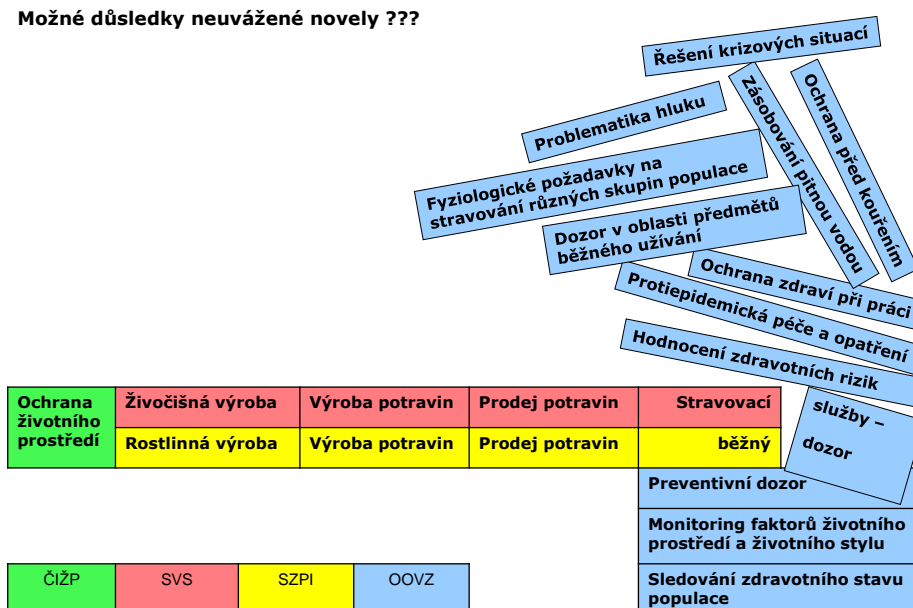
Možné důsledky neuvážené novely ???

Řešení krizových situací

Problematika hluku

Zásobování pitnou vodou

Ochrana před kouřením

Fyziologické požadavky na stravování různých skupin populace

Dozor v oblasti předmětů běžného užívání

Ochrana zdraví při práci

Protiepidemická péče a opatření

Hodnocení zdravotních rizik

| Ochrana životního prostředí | Živočišná výroba | Výroba potravin | Prodej potravin | Stravovací |
|---|---|---|---|---|
| | Rostlinná výroba | Výroba potravin | Prodej potravin | běžný |

služby – dozor

Preventivní dozor

Monitoring faktorů životního prostředí a životního stylu

Sledování zdravotního stavu populace

| ČIŽP | SVS | SZPI | OOVZ |
|---|---|---|---|